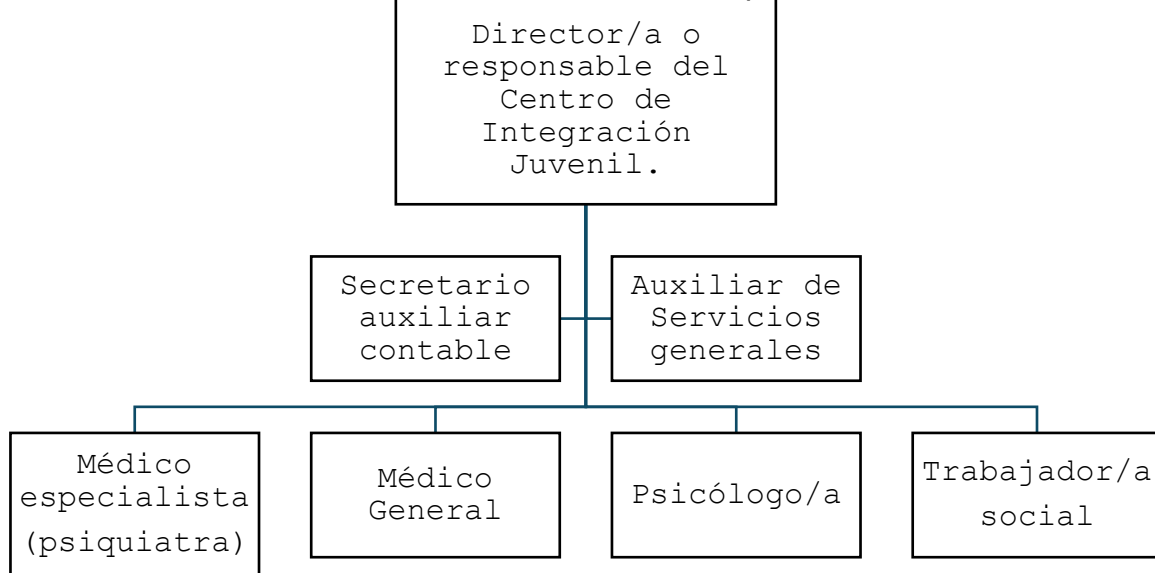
Director/a o responsable del Centro de Integración Juvenil.

Secretario auxiliar contable

Auxiliar de Servicios generales

Médico especialista (psiquiatra)

Médico General

Psicólogo/a

Trabajador/a social